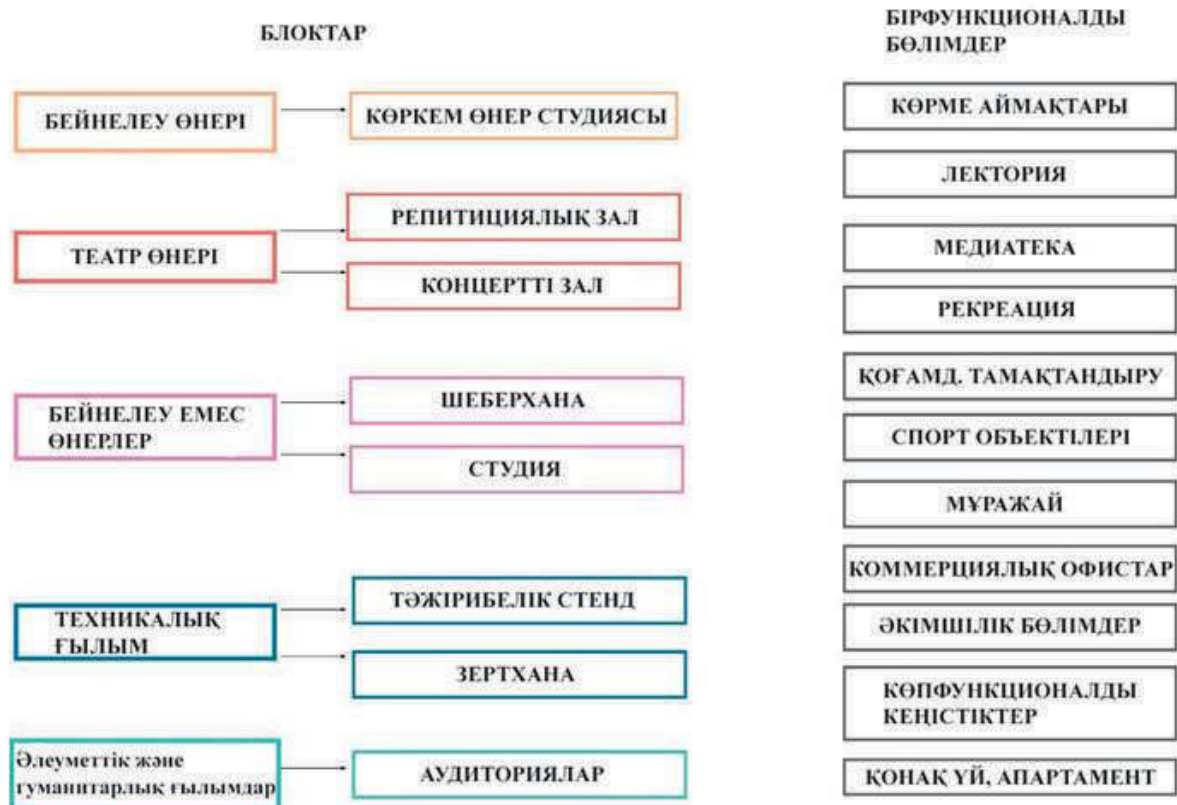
БЛОКТАР

БІРФУНКЦИОНАЛДЫ БӨЛІМДЕР

БЕЙНЕЛЕУ ӨНЕРІ

КӨРКЕМ ӨНЕР СТУДИЯСЫ

ТЕАТР ӨНЕРІ

РЕПИТИЦИЯЛЫҚ ЗАЛ

КОНЦЕРТТІ ЗАЛ

БЕЙНЕЛЕУ ЕМЕС ӨНЕРЛЕР

ШЕБЕРХАНА

СТУДИЯ

ТЕХНИКАЛЫҚ ҒЫЛЫМ

ТӘЖІРИБЕЛІК СТЕНД

ЗЕРТХАНА

Әлеуметтік және гуманитарлық ғылымдар

АУДИТОРИЯЛАР

КӨРМЕ АЙМАҚТАРЫ

ЛЕКТОРИЯ

МЕДИАТЕКА

РЕКРЕАЦИЯ

ҚОҒАМД. ТАМАҚТАНДЫРУ

СПОРТ ОБЪЕКТІЛЕРІ

МҰРАЖАЙ

КОММЕРЦИЯЛЫҚ ОФИСТАР

ӘКІМШІЛІК БӨЛІМДЕР

КӨПФУНКЦИОНАЛДЫ КЕҢІСТІКТЕР

ҚОНАҚ ҮЙ, АПАРТАМЕНТ